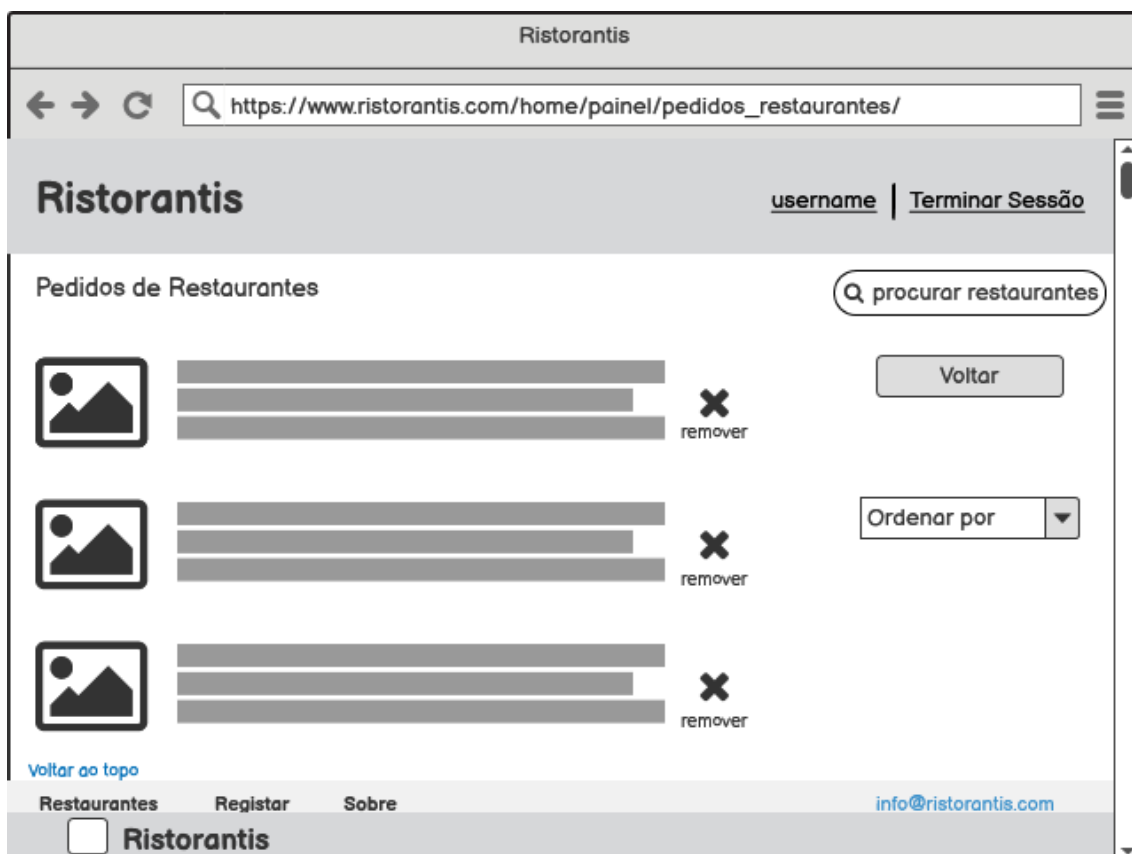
Ristorantis

https://www.ristorantis.com/home/painel/pedidos_restaurantes/

Ristorantis

username | Terminar Sessão

Pedidos de Restaurantes

procurar restaurantes

Voltar

remover

Ordenar por

remover

remover

Voltar ao topo

Restaurantes Registar Sobre info@ristorantis.com

Ristorantis